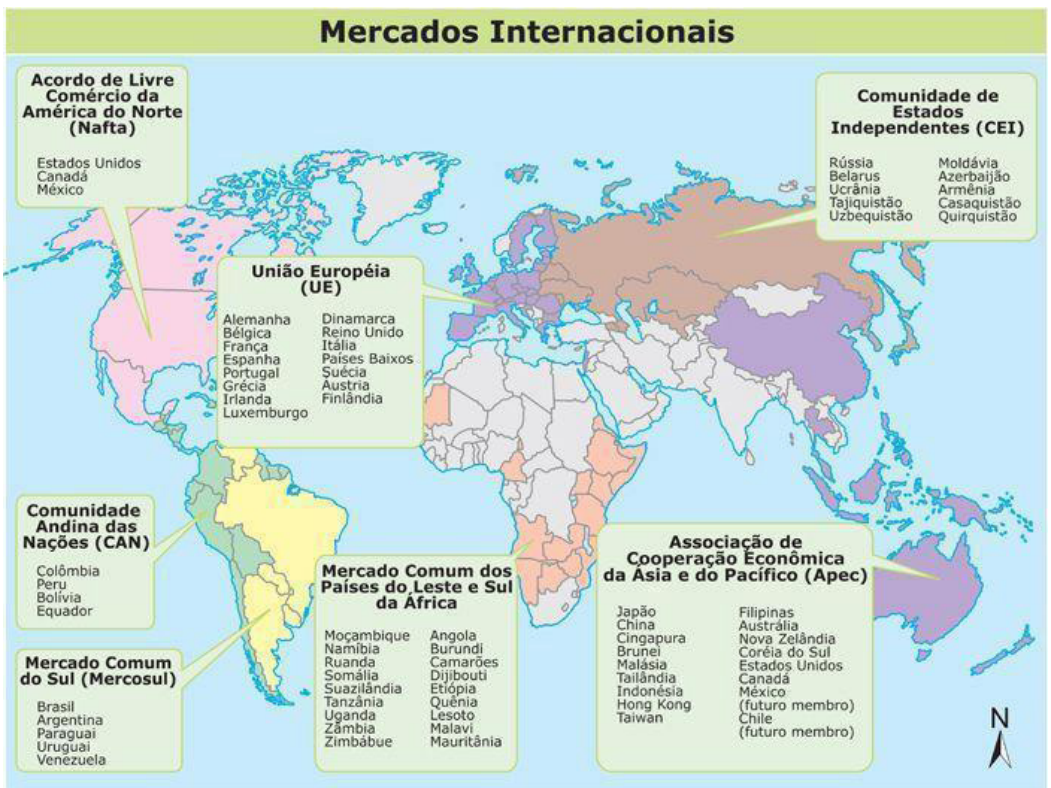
Mercados Internacionais

Acordo de Livre Comércio da América do Norte (Nafta)

Estados Unidos
Canadá
México

Comunidade de Estados Independentes (CEI)

Rússia
Belarus
Ucrânia
Tajiquistão
Uzbequistão

Moldávia
Azerbaijão
Armênia
Casaquistão
Quirquistão

União Européia (UE)

Alemanha
Bélgica
França
Espanha
Portugal
Grécia
Irlanda
Luxemburgo

Dinamarca
Reino Unido
Itália
Países Baixos
Suécia
Áustria
Finlândia

Comunidade Andina das Nações (CAN)

Colômbia
Peru
Bolívia
Equador

Mercado Comum dos Países do Leste e Sul da África

Moçambique
Namíbia
Ruanda
Somália
Suazilândia
Tanzânia
Uganda
Zâmbia
Zimbábue

Angola
Burundi
Camarões
Dijibouti
Etiópia
Quênia
Lesoto
Malavi
Mauritânia

Associação de Cooperação Econômica da Ásia e do Pacífico (Apec)

Japão
China
Cingapura
Brunei
Malásia
Tailândia
Indonésia
Hong Kong
Taiwan

Filipinas
Austrália
Nova Zelândia
Coréia do Sul
Estados Unidos
Canadá
México (futuro membro)
Chile (futuro membro)

Mercado Comum do Sul (Mercosul)

Brasil
Argentina
Paraguai
Uruguai
Venezuela

N